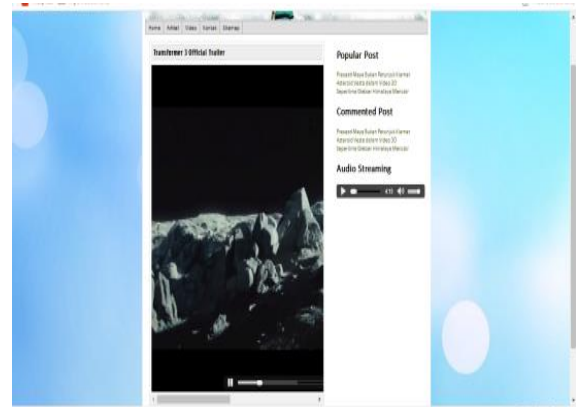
Home Artikel Video Kontak Sitemap

Transformer 3 Official Trailer

Popular Post

Pesawat Maya Bukan Pencuri di Kamar
Asteroid Pejabat dalam Video 3D
Separtime Diketan Himalaya Mencair

Commented Post

Pesawat Maya Bukan Pencuri di Kamar
Asteroid Pejabat dalam Video 3D
Separtime Diketan Himalaya Mencair

Audio Streaming